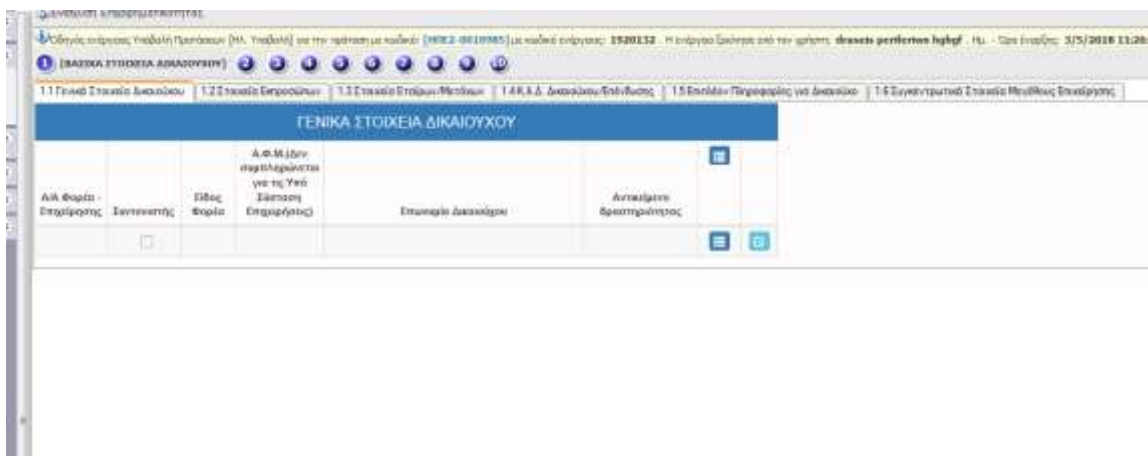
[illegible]

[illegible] Υποβολή Πρότασης [ΗΛ. Υποβολή] για την πρόταση με κωδικό: [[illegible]] με κωδικό ενέργειας: 1920132 . Η ενέργεια ξεκίνησε από τον χρήστη: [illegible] . Ημ. - Ώρα Έναρξης: 3/5/2018 11:26

1 (ΒΑΣΙΚΑ ΣΤΟΙΧΕΙΑ ΔΙΚΑΙΟΥΧΟΥ) 2 3 4 5 6 7 8 9 10

1.1 Γενικά Στοιχεία Δικαιούχου | 1.2 Στοιχεία Εκπροσώπων | 1.3 Στοιχεία Εταίρων/Μετόχων | 1.4 Κ.Α.Δ. Δικαιούχου/Επένδυσης | 1.5 Επιλέξτε Πληροφορίες για Δικαιούχο | 1.6 Συγκεντρωτικά Στοιχεία Μεγέθους Επιχείρησης

ΓΕΝΙΚΑ ΣΤΟΙΧΕΙΑ ΔΙΚΑΙΟΥΧΟΥ

| Α/Α Φορέα - Επιχείρησης | Συντονιστής | Είδος Φορέα | Α.Φ.Μ.(δεν συμπληρώνεται για τις Υπό Σύσταση Επιχειρήσεις) | Επωνυμία Δικαιούχου | Αντικείμενο δραστηριότητας | | |
|---|---|---|---|---|---|---|---|
| | ☐ | | | | | | |